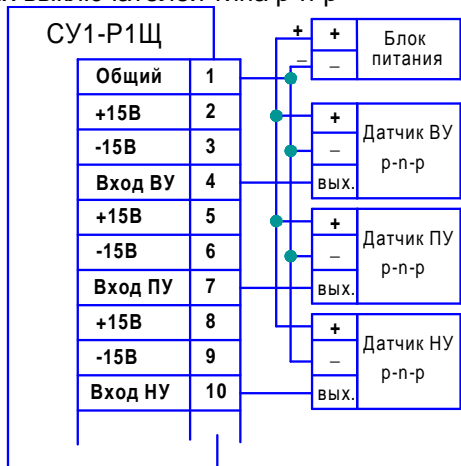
СУ1-Р1Щ

| Общий | 1 |
|---|---|
| +15В | 2 |
| -15В | 3 |
| Вход ВУ | 4 |
| +15В | 5 |
| -15В | 6 |
| Вход ПУ | 7 |
| +15В | 8 |
| -15В | 9 |
| Вход НУ | 10 |

+ –

+ Блок питания
–

+ Датчик ВУ р-n-р
–
вых.

+ Датчик ПУ р-n-р
–
вых.

+ Датчик НУ р-n-р
–
вых.